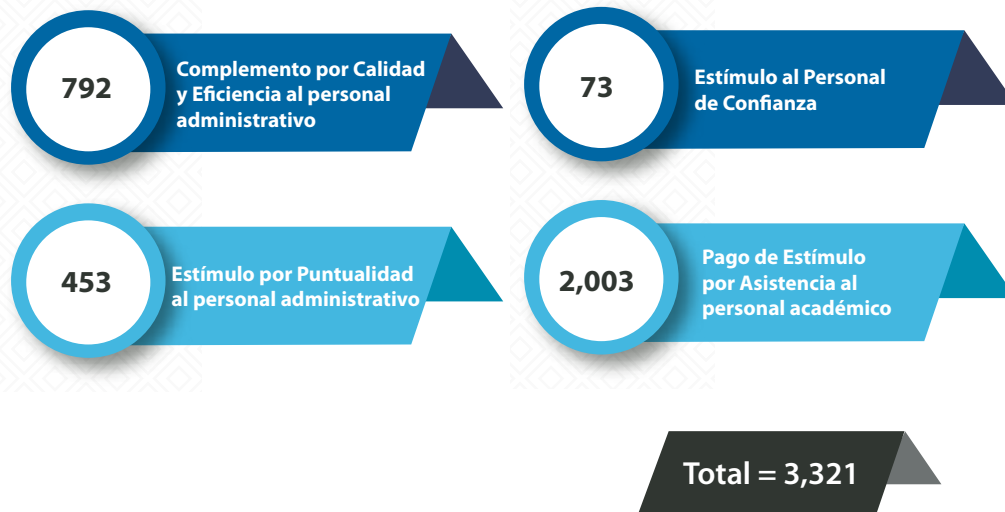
792

Complemento por Calidad y Eficiencia al personal administrativo

73

Estímulo al Personal de Confianza

453

Estímulo por Puntualidad al personal administrativo

2,003

Pago de Estímulo por Asistencia al personal académico

Total = 3,321